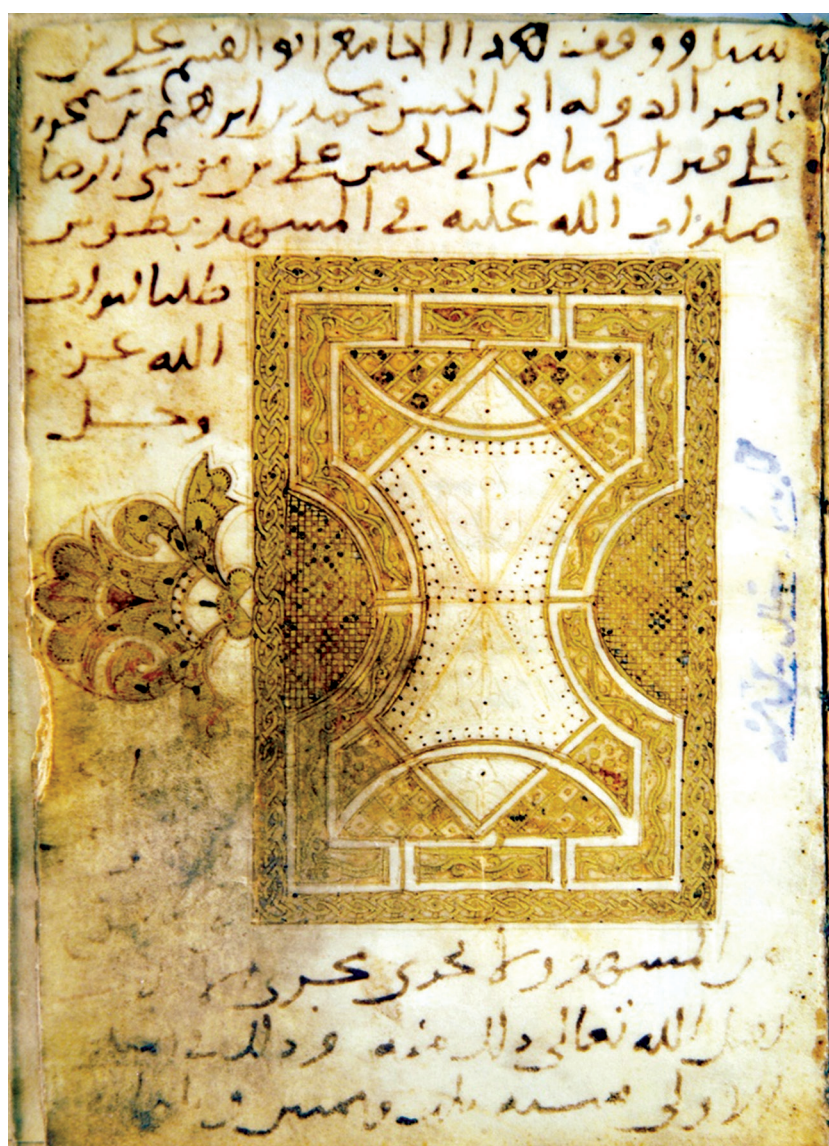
سبل ووقف هذا الجامع ابو القسم علي بن
ناصر الدوله ابي الحسن محمد بن ابرهيم بن سيمجور
على قبر الامام ابي الحسن علي بن موسى الرضا
صلوات الله عليه في المشهد بطوس
طلبا لثواب
الله عز
وجل

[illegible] المشهد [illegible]
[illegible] الله تعالى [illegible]
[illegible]